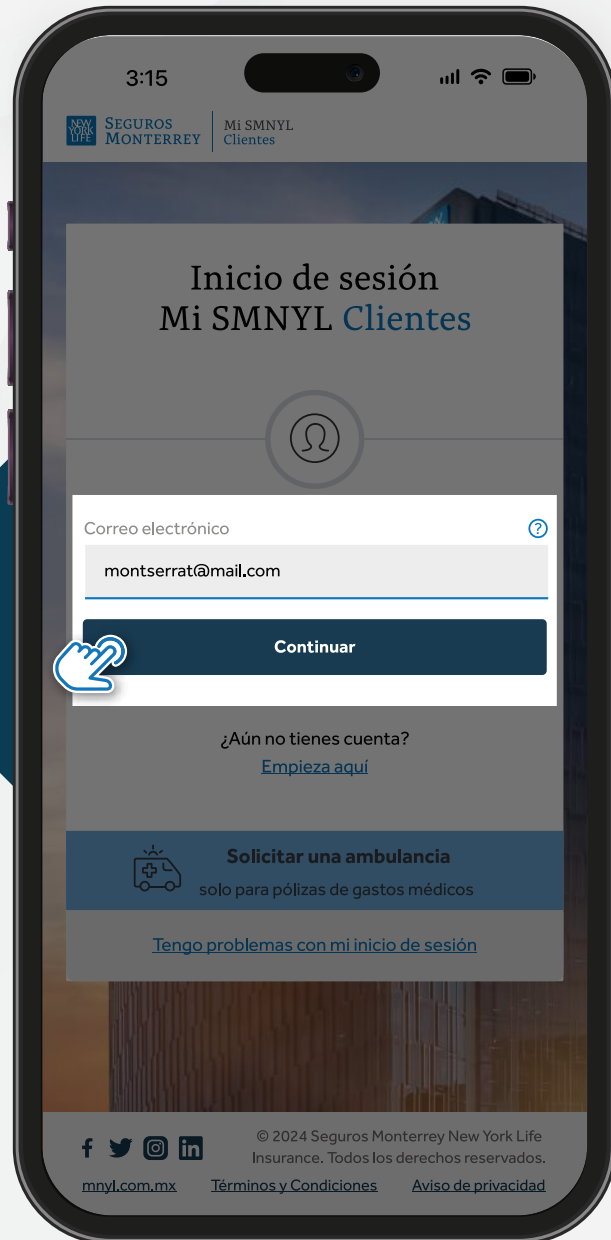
3:15

NEW YORK LIFE SEGUROS MONTERREY | Mi SMNYL Clientes

Inicio de sesión
Mi SMNYL Clientes

Correo electrónico ?

montserrat@mail.com

Continuar

¿Aún no tienes cuenta?
Empieza aquí

Solicitar una ambulancia
solo para pólizas de gastos médicos

Tengo problemas con mi inicio de sesión

© 2024 Seguros Monterrey New York Life Insurance. Todos los derechos reservados.

mnyl.com.mx Términos y Condiciones Aviso de privacidad